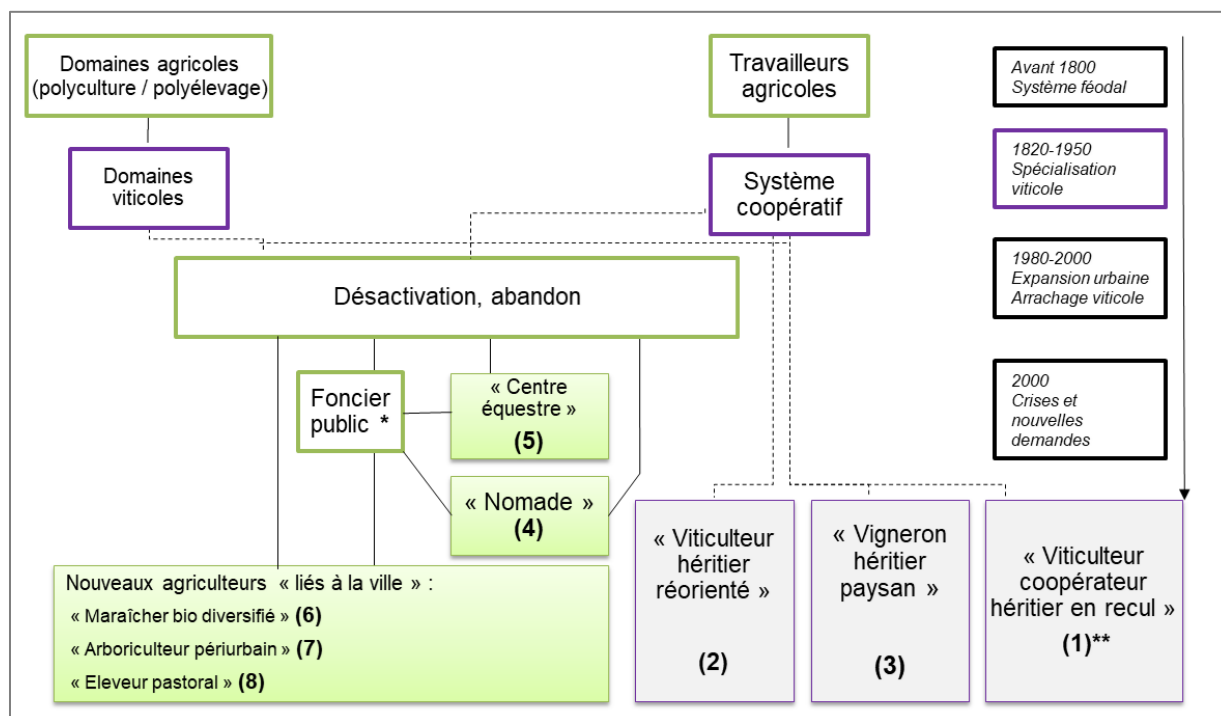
Domaines agricoles (polyculture / polyélevage)

Domaines viticoles

Travailleurs agricoles

Système coopératif

Avant 1800
Système féodal

1820-1950
Spécialisation viticole

1980-2000
Expansion urbaine
Arrachage viticole

2000
Crises et nouvelles demandes

Désactivation, abandon

Foncier public *

« Centre équestre »
(5)

« Nomade »
(4)

Nouveaux agriculteurs « liés à la ville » :
« Maraîcher bio diversifié » (6)
« Arboriculteur périurbain » (7)
« Eleveur pastoral » (8)

« Viticulteur héritier réorienté »
(2)

« Vigneron héritier paysan »
(3)

« Viticulteur coopérateur héritier en recul »
(1)**